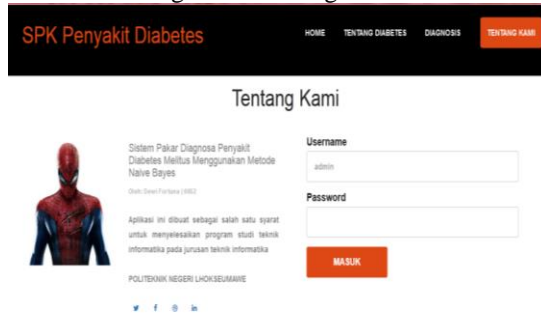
SPK Penyakit Diabetes

HOME TENTANG DIABETES DIAGNOSIS TENTANG KAMI

Tentang Kami

Sistem Pakar Diagnosa Penyakit Diabetes Mellitus Menggunakan Metode Naive Bayes

Oleh Dewi Fortuna | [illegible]

Aplikasi ini dibuat sebagai salah satu syarat untuk menyelesaikan program studi teknik informatika pada jurusan teknik informatika

POLITEKNIK NEGERI LHOKSEUMAWE

Username

admin

Password

MASUK